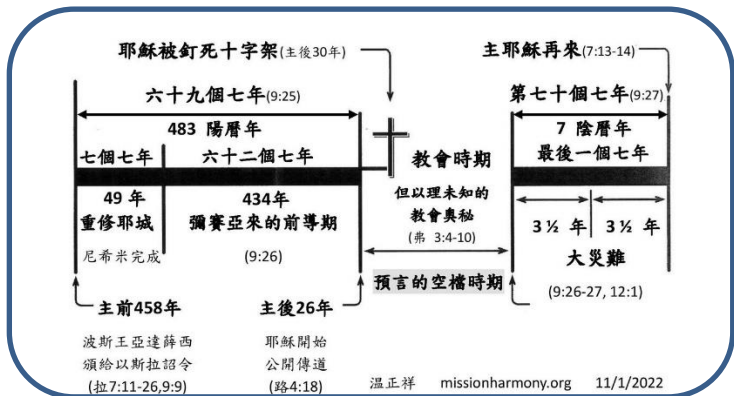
耶穌被釘死十字架(主後30年)

主耶穌再來(7:13-14)

六十九個七年(9:25)

第七十個七年(9:27)

483 陽曆年

7 陰曆年
最後一個七年

七個七年

六十二個七年

教會時期

49 年
重修耶城

434年
彌賽亞來的前導期

但以理未知的
教會奧秘
(弗 3:4-10)

3 ½ 年

3 ½ 年

尼希米完成

(9:26)

大災難

預言的空檔時期

主前458年

主後26年

(9:26-27, 12:1)

波斯王亞達薛西
頒給以斯拉詔令
(拉7:11-26,9:9)

耶穌開始
公開傳道
(路4:18)

温正祥 missionharmony.org 11/1/2022